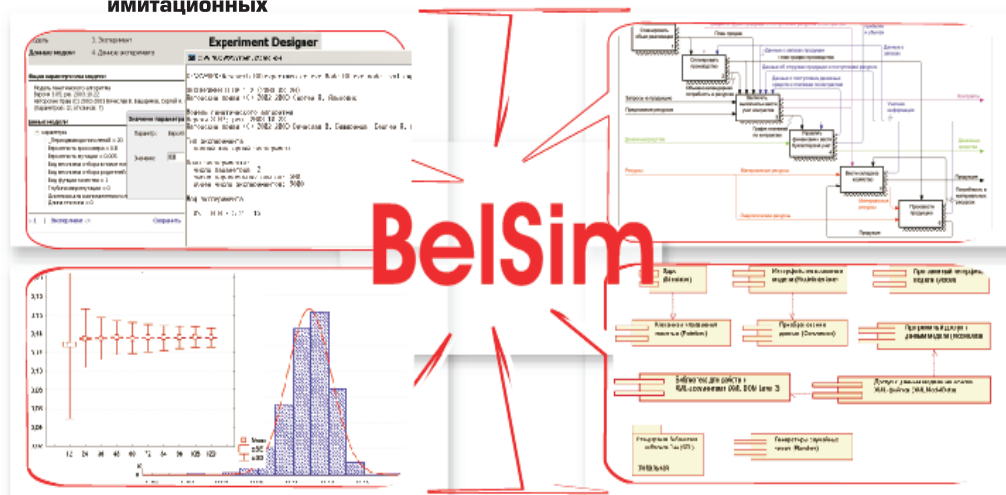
имитационных

BelSim

Experiment Designer

Модель

3. Эксперимент

Данные модели

4. Данные эксперимента

Экспериментов

Сохранить

Параметр

Значение

Запросы на продукцию

Предложения ресурсов

Ресурсы

Продукция

2,12

2,1

2,08

2,06

2,04

2,02

2

1,98

1,96

1,94

12

24

36

48

60

72

84

96

108

120

Ядро

Интерфейс визуализации модели

Программный интерфейс модели

Пользовательский интерфейс

Преобразование данных

Библиотека для работы с XML-документами

Доступ к данным модели

Генераторы случайных чисел